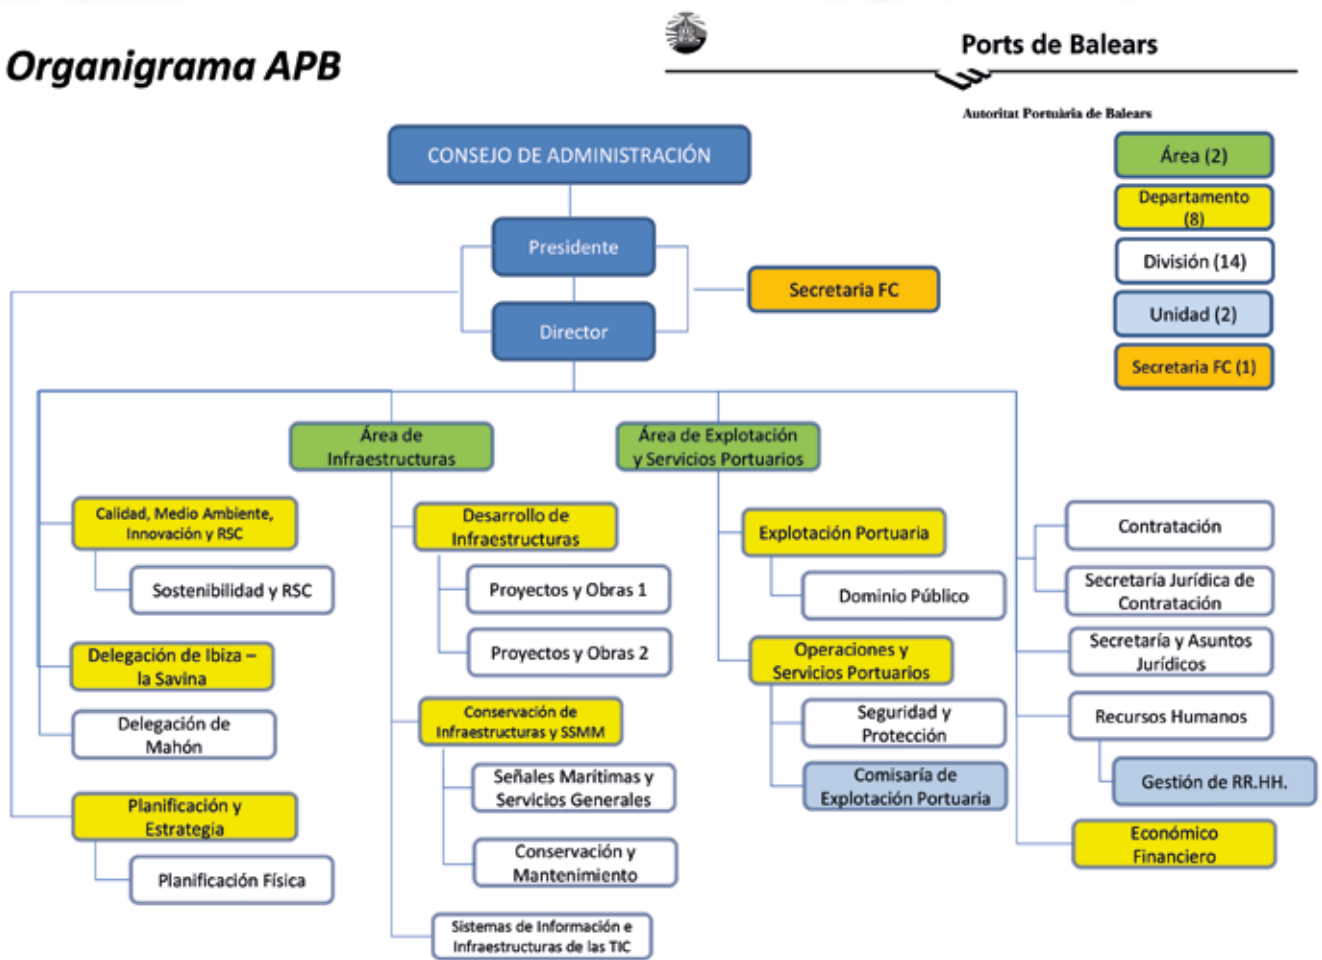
Organigrama APB

Ports de Balears

Autoritat Portuària de Balears

Área (2)

Departamento (8)

División (14)

Unidad (2)

Secretaria FC (1)

CONSEJO DE ADMINISTRACIÓN

Presidente

Director

Secretaria FC

Área de Infraestructuras

Área de Explotación y Servicios Portuarios

Calidad, Medio Ambiente, Innovación y RSC

Sostenibilidad y RSC

Delegación de Ibiza – la Savina

Delegación de Mahón

Planificación y Estrategia

Planificación Física

Desarrollo de Infraestructuras

Proyectos y Obras 1

Proyectos y Obras 2

Conservación de Infraestructuras y SSMM

Señales Marítimas y Servicios Generales

Conservación y Mantenimiento

Sistemas de Información e Infraestructuras de las TIC

Explotación Portuaria

Dominio Público

Operaciones y Servicios Portuarios

Seguridad y Protección

Comisaría de Explotación Portuaria

Contratación

Secretaría Jurídica de Contratación

Secretaría y Asuntos Jurídicos

Recursos Humanos

Gestión de RR.HH.

Económico Financiero